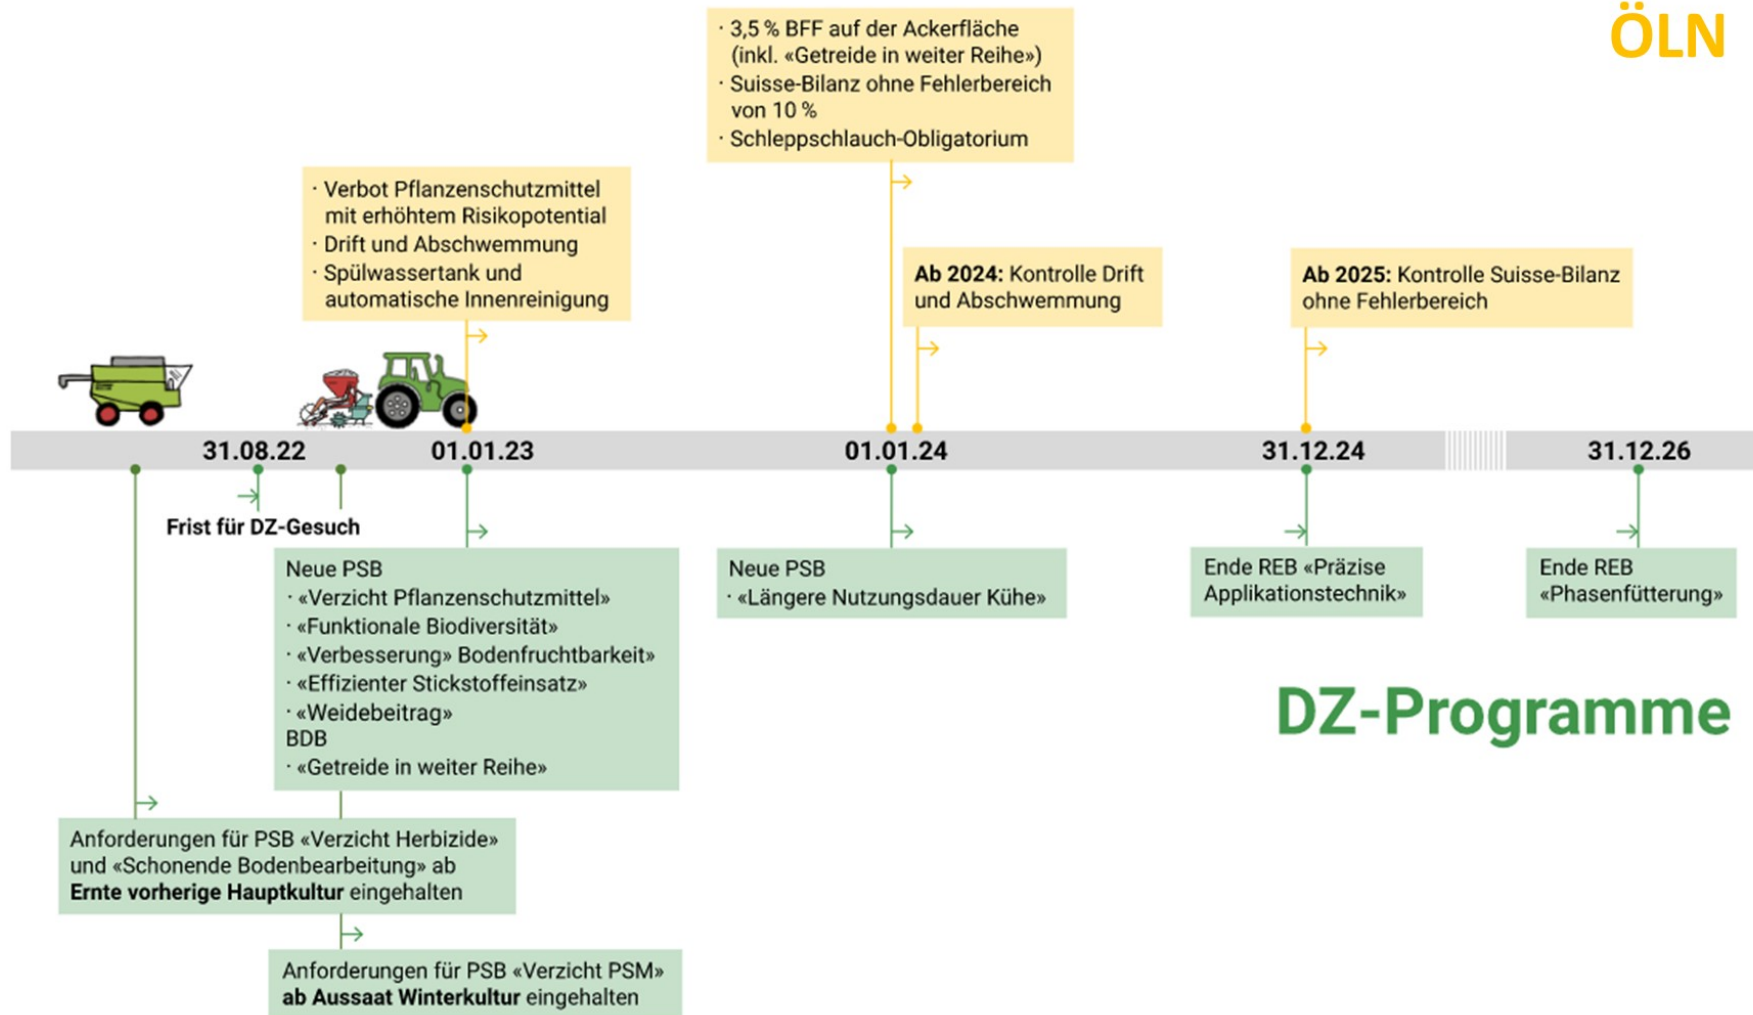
ÖLN

· 3,5 % BFF auf der Ackerfläche (inkl. «Getreide in weiter Reihe»)
· Suisse-Bilanz ohne Fehlerbereich von 10 %
· Schleppschlauch-Obligatorium

· Verbot Pflanzenschutzmittel mit erhöhtem Risikopotential
· Drift und Abschwemmung
· Spülwassertank und automatische Innenreinigung

**Ab 2024:** Kontrolle Drift und Abschwemmung

**Ab 2025:** Kontrolle Suisse-Bilanz ohne Fehlerbereich

31.08.22

01.01.23

01.01.24

31.12.24

31.12.26

Frist für DZ-Gesuch

Neue PSB
· «Verzicht Pflanzenschutzmittel»
· «Funktionale Biodiversität»
· «Verbesserung» Bodenfruchtbarkeit»
· «Effizienter Stickstoffeinsatz»
· «Weidebeitrag»
BDB
· «Getreide in weiter Reihe»

Neue PSB
· «Längere Nutzungsdauer Kühe»

Ende REB «Präzise Applikationstechnik»

Ende REB «Phasenfütterung»

DZ-Programme

Anforderungen für PSB «Verzicht Herbizide» und «Schonende Bodenbearbeitung» ab **Ernte vorherige Hauptkultur** eingehalten

Anforderungen für PSB «Verzicht PSM» **ab Aussaat Winterkultur** eingehalten